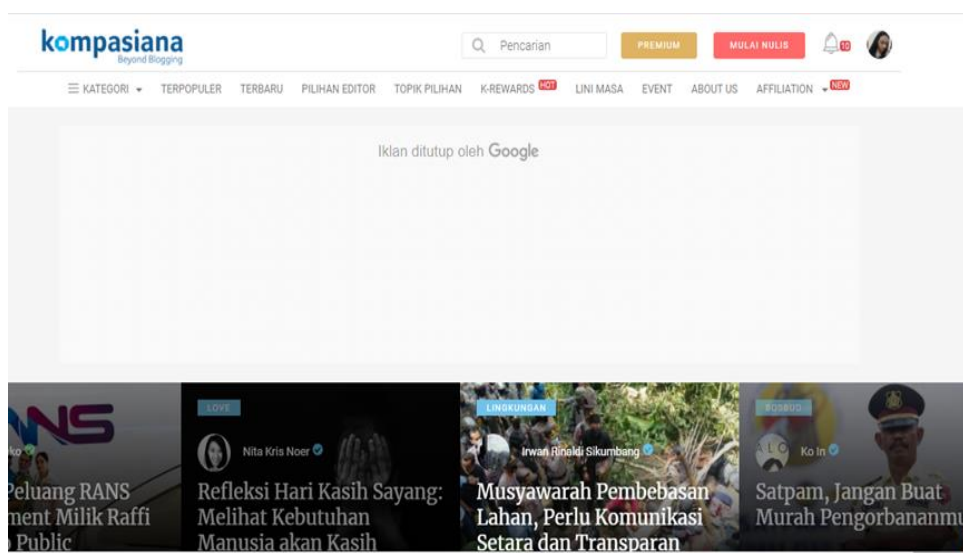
kompasiana
Beyond Blogging

Pencarian

PREMIUM

MULAI NULIS

10

KATEGORI TERPOPULER TERBARU PILIHAN EDITOR TOPIK PILIHAN K-REWARDS HOT LINI MASA EVENT ABOUT US AFFILIATION NEW

Iklan ditutup oleh Google

NS
ko
Peluang RANS
ment Milik Raffi
Public

LOVE
Nita Kris Noer
Refleksi Hari Kasih Sayang: Melihat Kebutuhan Manusia akan Kasih

LINGKUNGAN
Irwan Rinaldi Sikumbang
Musyawarah Pembebasan Lahan, Perlu Komunikasi Setara dan Transparan

BOSBUD
Ko In
Satpam, Jangan Buat Murah Pengorbananmu